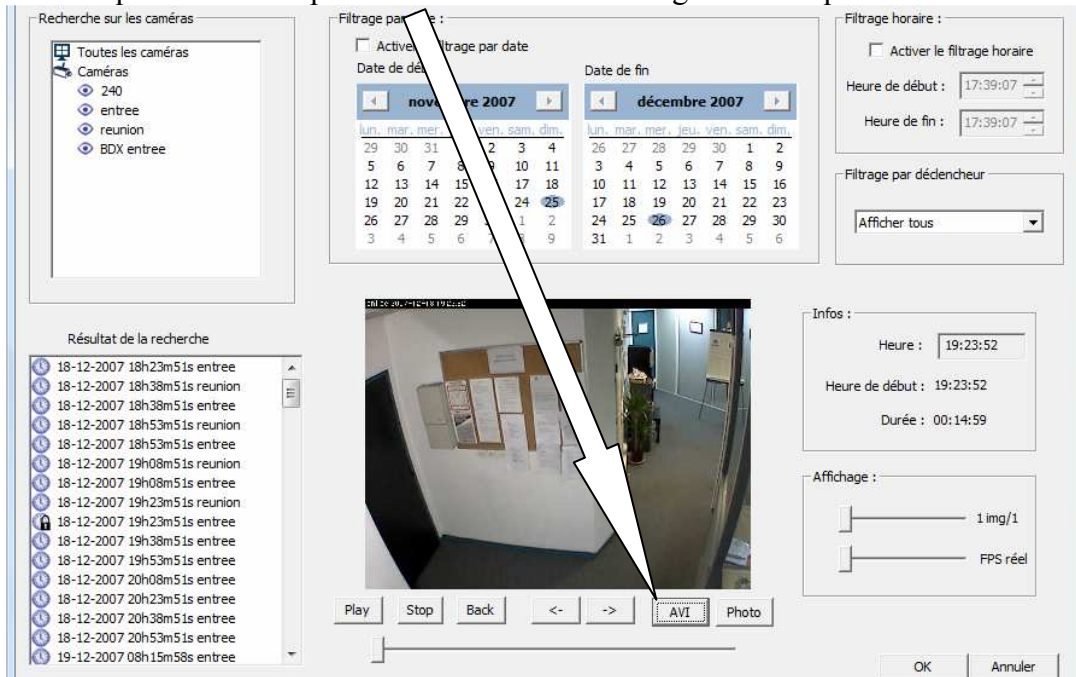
Recherche sur les caméras
Toutes les caméras
Caméras
240
entree
reunion
BDX entree

Filtrage par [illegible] :
Activer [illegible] filtrage par date
Date de dé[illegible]
Date de fin

| ◄ | nove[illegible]re 2007 | ► |
|---|---|---|

| lun. | mar. | mer. | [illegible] | ven. | sam. | dim. |
|---|---|---|---|---|---|---|
| 29 | 30 | 31 | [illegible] | 2 | 3 | 4 |
| 5 | 6 | 7 | 8 | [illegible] | 10 | 11 |
| 12 | 13 | 14 | 15 | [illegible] | 17 | 18 |
| 19 | 20 | 21 | 22 | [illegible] | 24 | 25 |
| 26 | 27 | 28 | 29 | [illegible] | 1 | 2 |
| 3 | 4 | 5 | 6 | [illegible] | 8 | 9 |

| ◄ | décembre 2007 | ► |
|---|---|---|

| lun. | mar. | mer. | jeu. | ven. | sam. | dim. |
|---|---|---|---|---|---|---|
| 26 | 27 | 28 | 29 | 30 | 1 | 2 |
| 3 | 4 | 5 | 6 | 7 | 8 | 9 |
| 10 | 11 | 12 | 13 | 14 | 15 | 16 |
| 17 | 18 | 19 | 20 | 21 | 22 | 23 |
| 24 | 25 | 26 | 27 | 28 | 29 | 30 |
| 31 | 1 | 2 | 3 | 4 | 5 | 6 |

Filtrage horaire :
Activer le filtrage horaire
Heure de début : 17:39:07
Heure de fin : 17:39:07

Filtrage par déclencheur
Afficher tous

Résultat de la recherche
18-12-2007 18h23m51s entree
18-12-2007 18h38m51s reunion
18-12-2007 18h38m51s entree
18-12-2007 18h53m51s reunion
18-12-2007 18h53m51s entree
18-12-2007 19h08m51s reunion
18-12-2007 19h08m51s entree
18-12-2007 19h23m51s reunion
18-12-2007 19h23m51s entree
18-12-2007 19h38m51s entree
18-12-2007 19h53m51s entree
18-12-2007 20h08m51s entree
18-12-2007 20h23m51s entree
18-12-2007 20h38m51s entree
18-12-2007 20h53m51s entree
19-12-2007 08h15m58s entree

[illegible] 2007-12-18 19:23:52

Infos :
Heure : 19:23:52
Heure de début : 19:23:52
Durée : 00:14:59

Affichage :
1 img/1
FPS réel

Play Stop Back <- -> AVI Photo

OK Annuler